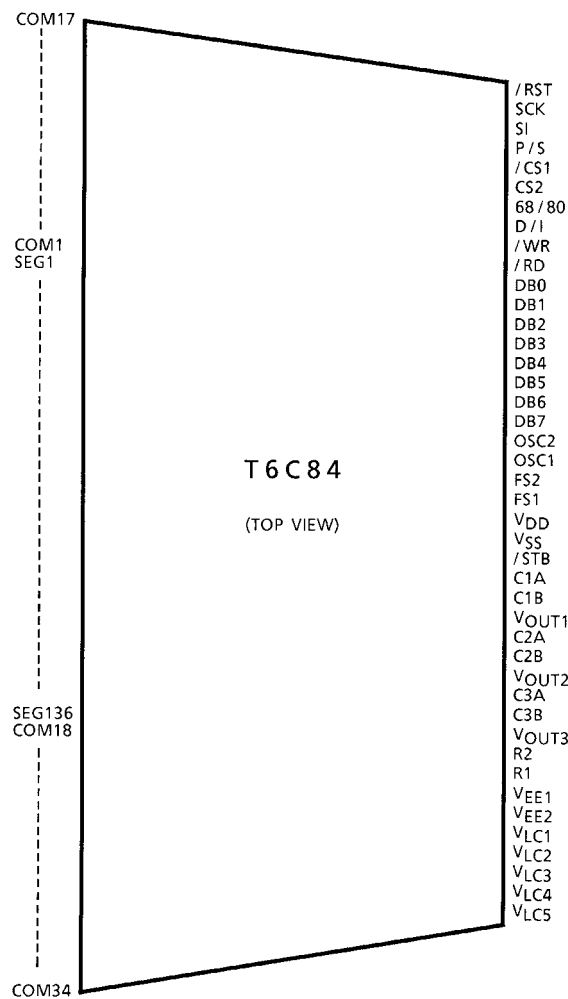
COM17

COM1
SEG1

SEG136
COM18

COM34

T6C84

(TOP VIEW)

/RST
SCK
SI
P/S
/CS1
CS2
68/80
D/I
/WR
/RD
DB0
DB1
DB2
DB3
DB4
DB5
DB6
DB7
OSC2
OSC1
FS2
FS1
$V_{DD}$
$V_{SS}$
/STB
C1A
C1B
$V_{OUT1}$
C2A
C2B
$V_{OUT2}$
C3A
C3B
$V_{OUT3}$
R2
R1
$V_{EE1}$
$V_{EE2}$
$V_{LC1}$
$V_{LC2}$
$V_{LC3}$
$V_{LC4}$
$V_{LC5}$